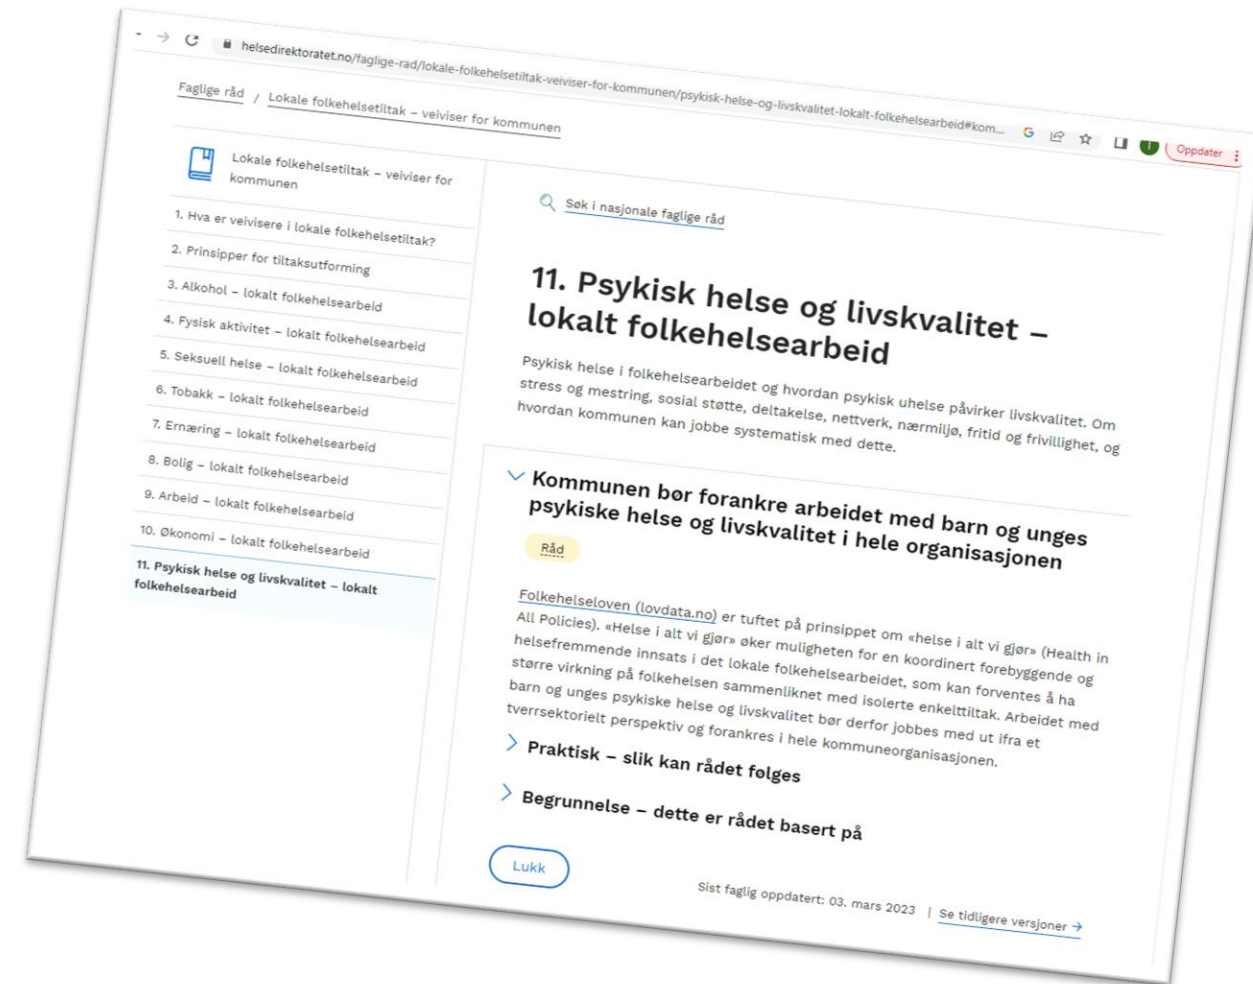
helsedirektoratet.no/faglige-rad/lokale-folkehelsetiltak-veiviser-for-kommunen/psykisk-helse-og-livskvalitet-lokalt-folkehelsearbeid#kom...

Oppdater

Faglige råd / Lokale folkehelsetiltak – veiviser for kommunen

Lokale folkehelsetiltak – veiviser for kommunen

1. Hva er veivisere i lokale folkehelsetiltak?
2. Prinsipper for tiltaksutforming
3. Alkohol – lokalt folkehelsearbeid
4. Fysisk aktivitet – lokalt folkehelsearbeid
5. Seksuell helse – lokalt folkehelsearbeid
6. Tobakk – lokalt folkehelsearbeid
7. Ernæring – lokalt folkehelsearbeid
8. Bolig – lokalt folkehelsearbeid
9. Arbeid – lokalt folkehelsearbeid
10. Økonomi – lokalt folkehelsearbeid
11. Psykisk helse og livskvalitet – lokalt folkehelsearbeid

Søk i nasjonale faglige råd

11. Psykisk helse og livskvalitet – lokalt folkehelsearbeid

Psykisk helse i folkehelsearbeidet og hvordan psykisk uhelse påvirker livskvalitet. Om stress og mestring, sosial støtte, deltakelse, nettverk, nærmiljø, fritid og frivillighet, og hvordan kommunen kan jobbe systematisk med dette.

Kommunen bør forankre arbeidet med barn og unges psykiske helse og livskvalitet i hele organisasjonen

Råd

Folkehelseloven (lovdata.no) er tuftet på prinsippet om «helse i alt vi gjør» (Health in All Policies). «Helse i alt vi gjør» øker muligheten for en koordinert forebyggende og helsefremmende innsats i det lokale folkehelsearbeidet, som kan forventes å ha større virkning på folkehelsen sammenliknet med isolerte enkelttiltak. Arbeidet med barn og unges psykiske helse og livskvalitet bør derfor jobbes med ut ifra et tverrsektorielt perspektiv og forankres i hele kommuneorganisasjonen.

Praktisk – slik kan rådet følges

Begrunnelse – dette er rådet basert på

Lukk

Sist faglig oppdatert: 03. mars 2023 | Se tidligere versjoner →